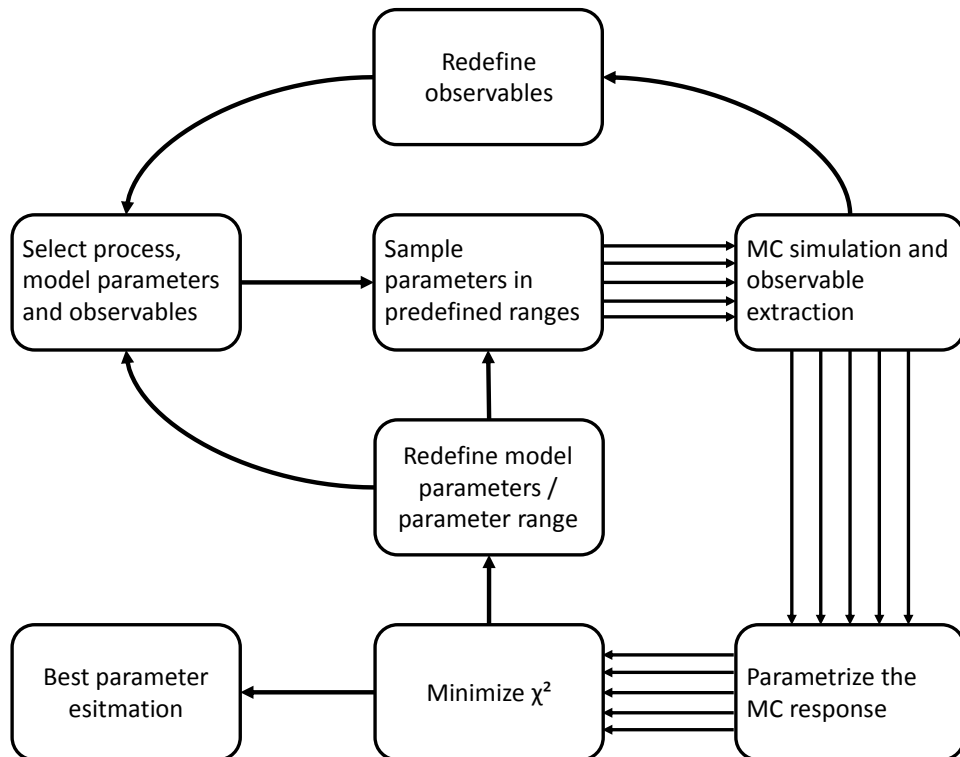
Redefine observables

Select process, model parameters and observables

Sample parameters in predefined ranges

MC simulation and observable extraction

Redefine model parameters / parameter range

Best parameter esitmation

Minimize $\chi^2$

Parametrize the MC response